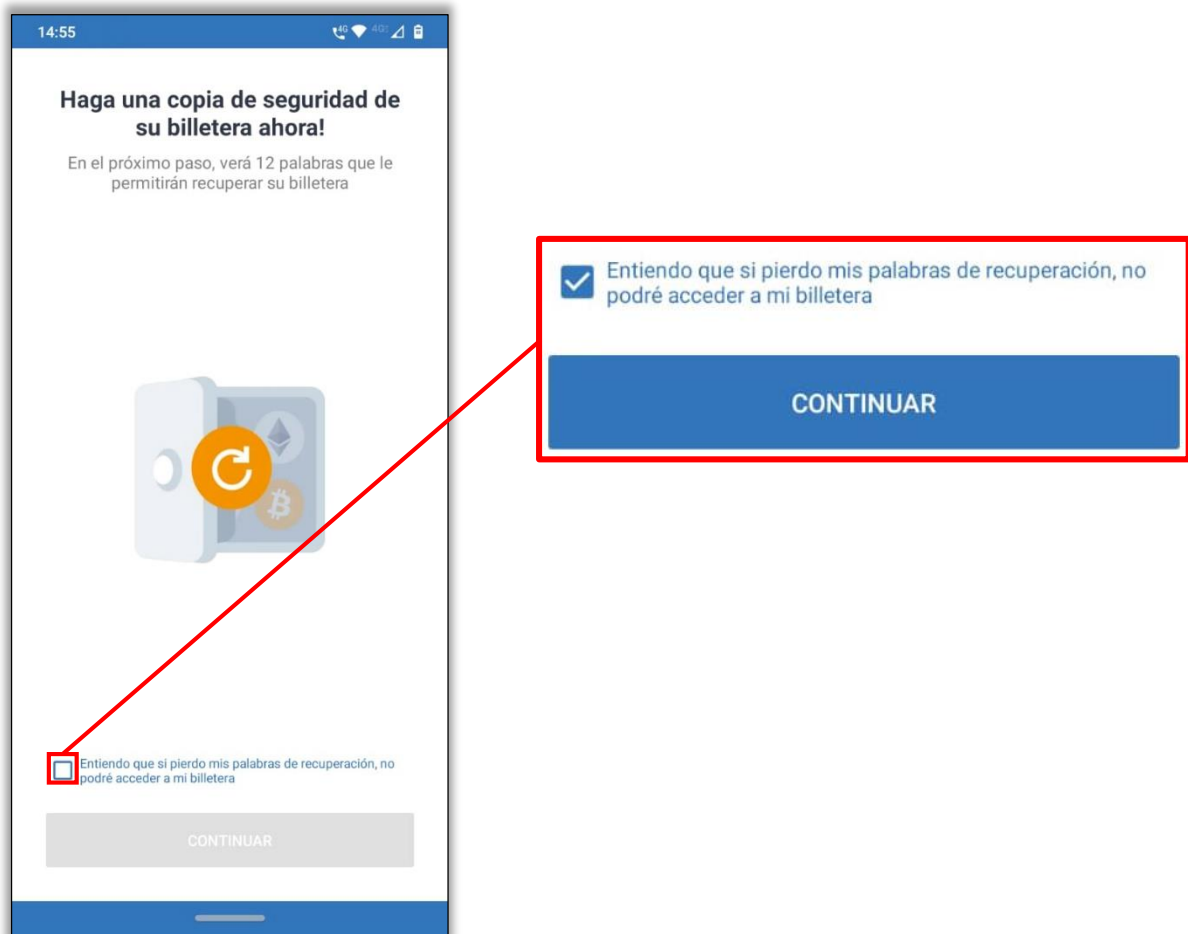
14:55

Haga una copia de seguridad de su billetera ahora!

En el próximo paso, verá 12 palabras que le permitirán recuperar su billetera

Entiendo que si pierdo mis palabras de recuperación, no podré acceder a mi billetera

CONTINUAR

Entiendo que si pierdo mis palabras de recuperación, no podré acceder a mi billetera

CONTINUAR